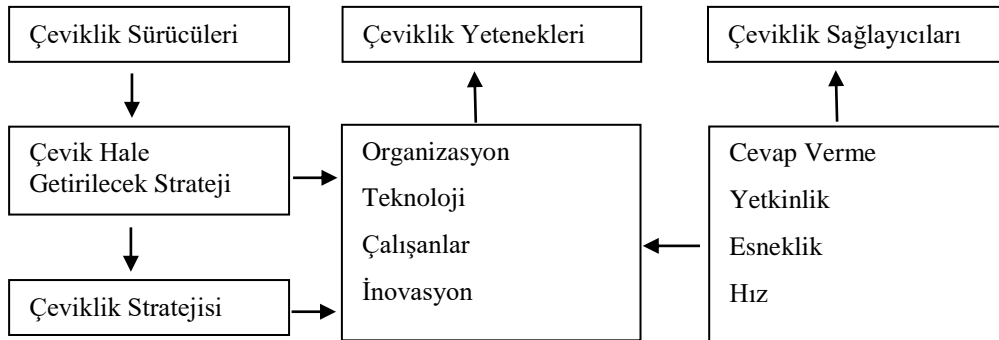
Çeviklik Sürücüleri

Çeviklik Yetenekleri

Çeviklik Sağlayıcıları

Çevik Hale Getirilecek Strateji

Organizasyon
Teknoloji
Çalışanlar
İnovasyon

Cevap Verme
Yetkinlik
Esneklik
Hız

Çeviklik Stratejisi